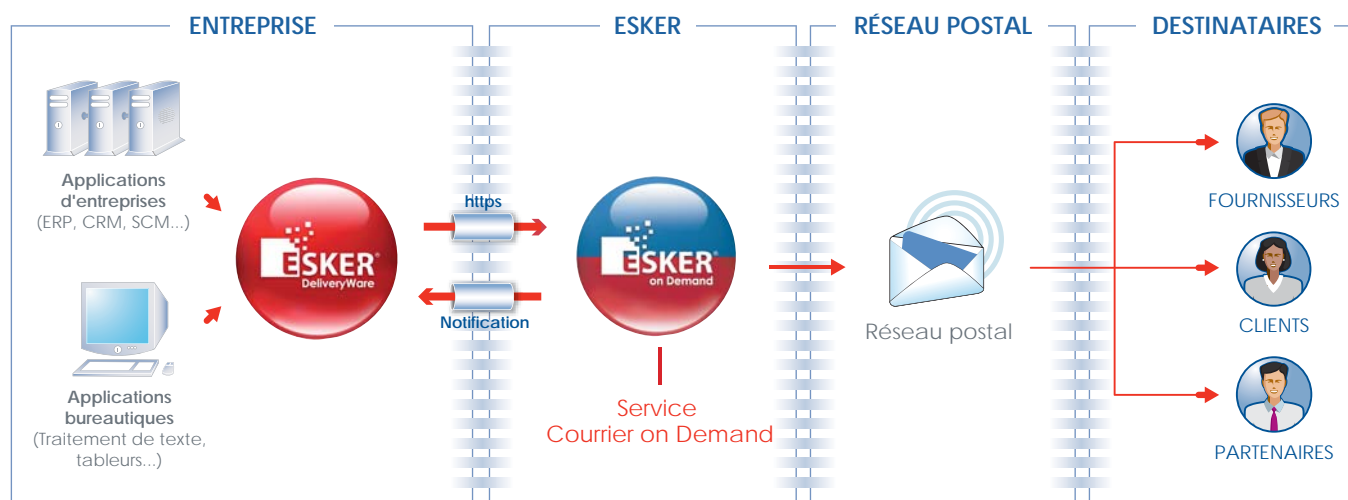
ENTREPRISE

ESKER

RÉSEAU POSTAL

DESTINATAIRES

Applications d'entreprises (ERP, CRM, SCM...)

Applications bureautiques (Traitement de texte, tableurs...)

ESKER® DeliveryWare

Https

Notification

ESKER® on Demand

Service Courrier on Demand

Réseau postal

FOURNISSEURS

CLIENTS

PARTENAIRES